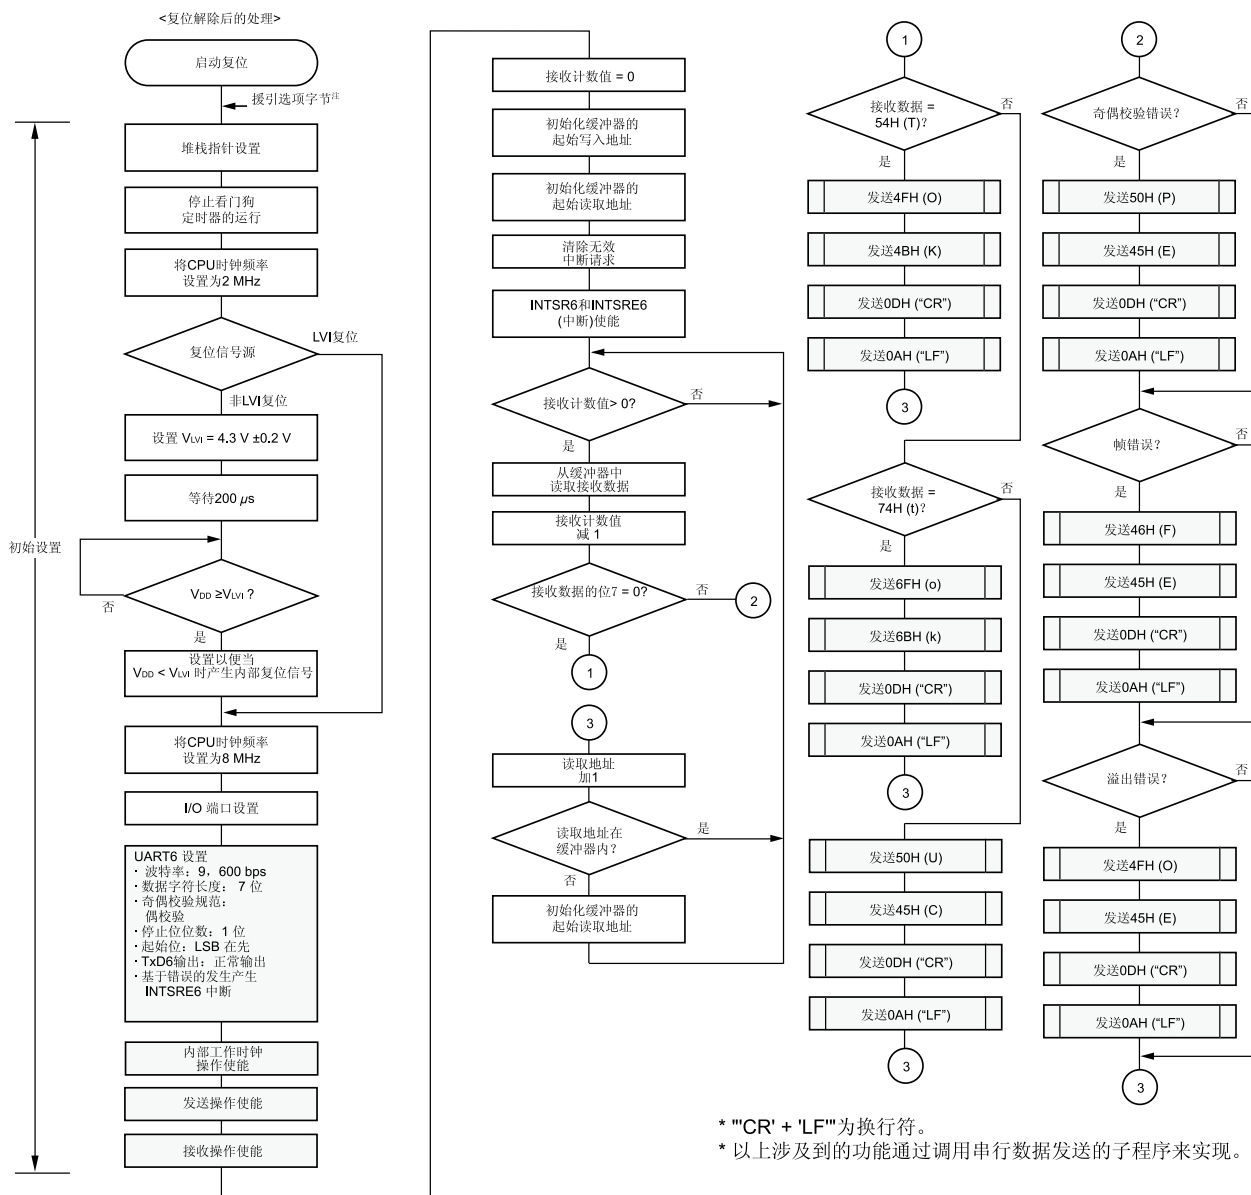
<复位解除后的处理>

启动复位

援引选项字节注

初始设置

堆栈指针设置

停止看门狗定时器的运行

将CPU时钟频率设置为2 MHz

复位信号源

LVI复位

非LVI复位

设置 $V_{LVI}$ = 4.3 V ±0.2 V

等待200 $\mu$s

$V_{DD} \geq V_{LVI}$？

否

是

设置以便当 $V_{DD} < V_{LVI}$ 时产生内部复位信号

将CPU时钟频率设置为8 MHz

I/O 端口设置

UART6 设置
· 波特率：9，600 bps
· 数据字符长度：7 位
· 奇偶校验规范：偶校验
· 停止位位数：1 位
· 起始位：LSB 在先
· TxD6输出：正常输出
· 基于错误的发生产生 INTSRE6 中断

内部工作时钟操作使能

发送操作使能

接收操作使能

接收计数值 = 0

初始化缓冲器的起始写入地址

初始化缓冲器的起始读取地址

清除无效中断请求

INTSR6和INTSRE6 (中断)使能

接收计数值> 0?

否

是

从缓冲器中读取接收数据

接收计数值减 1

接收数据的位7 = 0?

否

2

是

1

3

读取地址加1

读取地址在缓冲器内？

是

否

初始化缓冲器的起始读取地址

1

接收数据 = 54H (T)？

否

是

发送4FH (O)

发送4BH (K)

发送0DH (“CR”)

发送0AH (“LF”)

3

接收数据 = 74H (t)？

否

是

发送6FH (o)

发送6BH (k)

发送0DH (“CR”)

发送0AH (“LF”)

3

发送50H (U)

发送45H (C)

发送0DH (“CR”)

发送0AH (“LF”)

3

2

奇偶校验错误？

否

是

发送50H (P)

发送45H (E)

发送0DH (“CR”)

发送0AH (“LF”)

帧错误？

否

是

发送46H (F)

发送45H (E)

发送0DH (“CR”)

发送0AH (“LF”)

溢出错误？

否

是

发送4FH (O)

发送45H (E)

发送0DH (“CR”)

发送0AH (“LF”)

3

* "'CR' + 'LF'"为换行符。
* 以上涉及到的功能通过调用串行数据发送的子程序来实现。